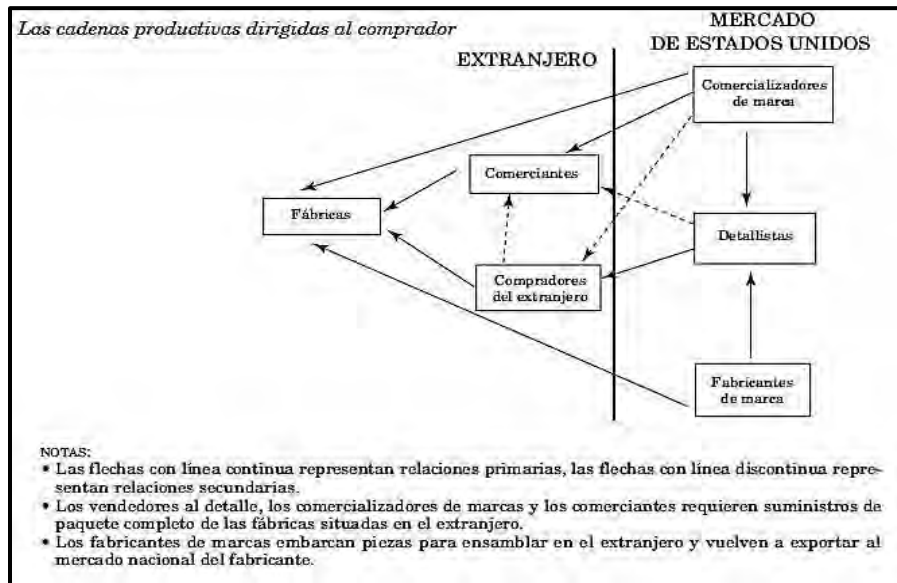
Las cadenas productivas dirigidas al comprador

EXTRANJERO

MERCADO DE ESTADOS UNIDOS

Comercializadores de marca

Comerciantes

Fábricas

Detallistas

Compradores del extranjero

Fabricantes de marca

NOTAS:
• Las flechas con línea continua representan relaciones primarias, las flechas con línea discontinua representan relaciones secundarias.
• Los vendedores al detalle, los comercializadores de marcas y los comerciantes requieren suministros de paquete completo de las fábricas situadas en el extranjero.
• Los fabricantes de marcas embarcan piezas para ensamblar en el extranjero y vuelven a exportar al mercado nacional del fabricante.